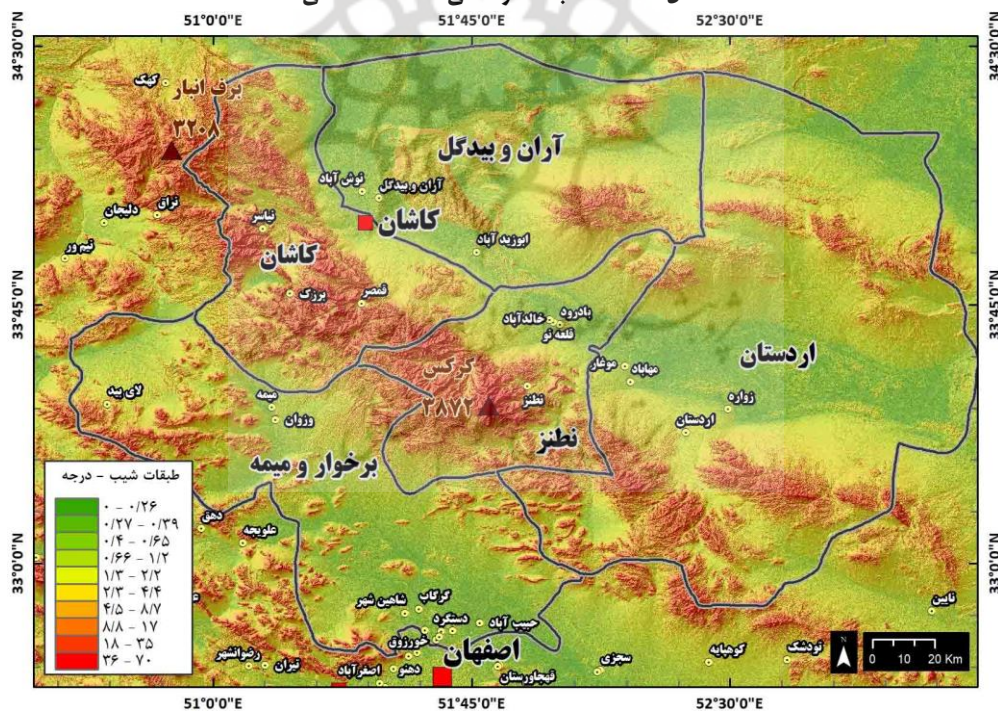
51°0'0"E 51°45'0"E 52°30'0"E

34°30'0"N
33°45'0"N
33°0'0"N

کهک
برف انبار
۳۲۰۸
آران و بیدگل
نوش آباد
آران و بیدگل
نراق
دلیجان
نیاسر
کاشان
ابوزید آباد
نیم ور
کاشان
برزک
قمصر
بادرود
خالدآباد
قلعه نو
اردستان
کرکس
مهاباد
موغار
لای بید
میمه
۳۸۷۲
نطنز
زواره
وزوان
اردستان
نطنز
برخوار و میمه
طبقات شیب - درجه
۰ - ۰/۲۶
۰/۲۷ - ۰/۳۹
۰/۴ - ۰/۶۵
۰/۶۶ - ۱/۲
۱/۳ - ۲/۲
۲/۳ - ۴/۴
۴/۵ - ۸/۷
۸/۸ - ۱۷
۱۸ - ۳۵
۳۶ - ۷۰
دهق
علویجه
نائین
گرگاب
شاهین شهر
دستگرد
حبیب آباد
خورزوق
اصفهان
رضوانشهر
تیران
اصغرآباد
دهنو
سجزی
کوهپایه
نودشک
قهجاورستان
N
0 10 20 Km

51°0'0"E 51°45'0"E 52°30'0"E